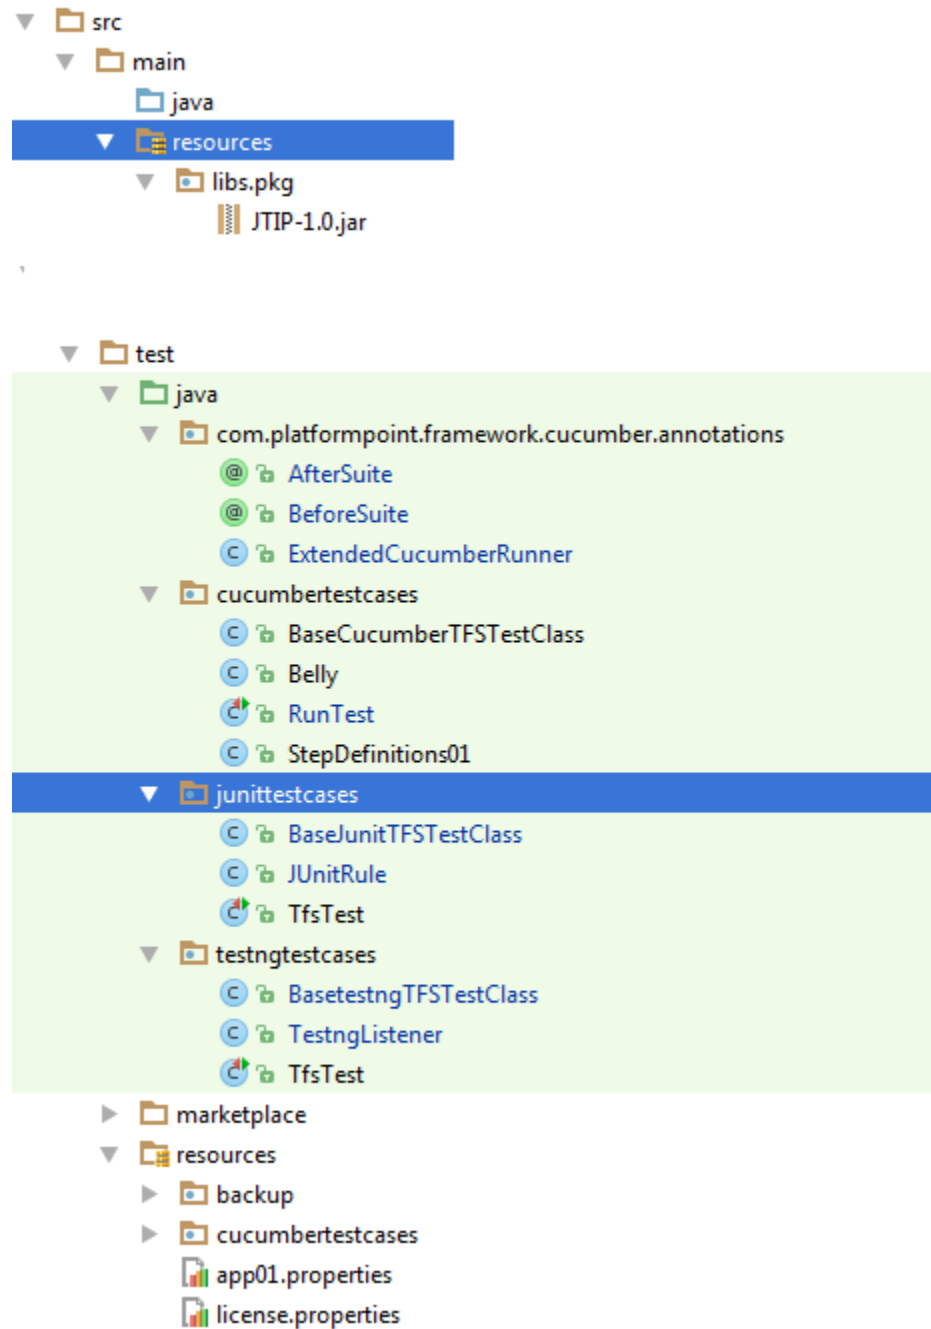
src
main
java
resources
libs.pkg
JTIP-1.0.jar

test
java
com.platformpoint.framework.cucumber.annotations
AfterSuite
BeforeSuite
ExtendedCucumberRunner
cucumbertestcases
BaseCucumberTFSTestClass
Belly
RunTest
StepDefinitions01
junittestcases
BaseJunitTFSTestClass
JUnitRule
TfsTest
testngtestcases
BasetestngTFSTestClass
TestngListener
TfsTest
marketplace
resources
backup
cucumbertestcases
app01.properties
license.properties